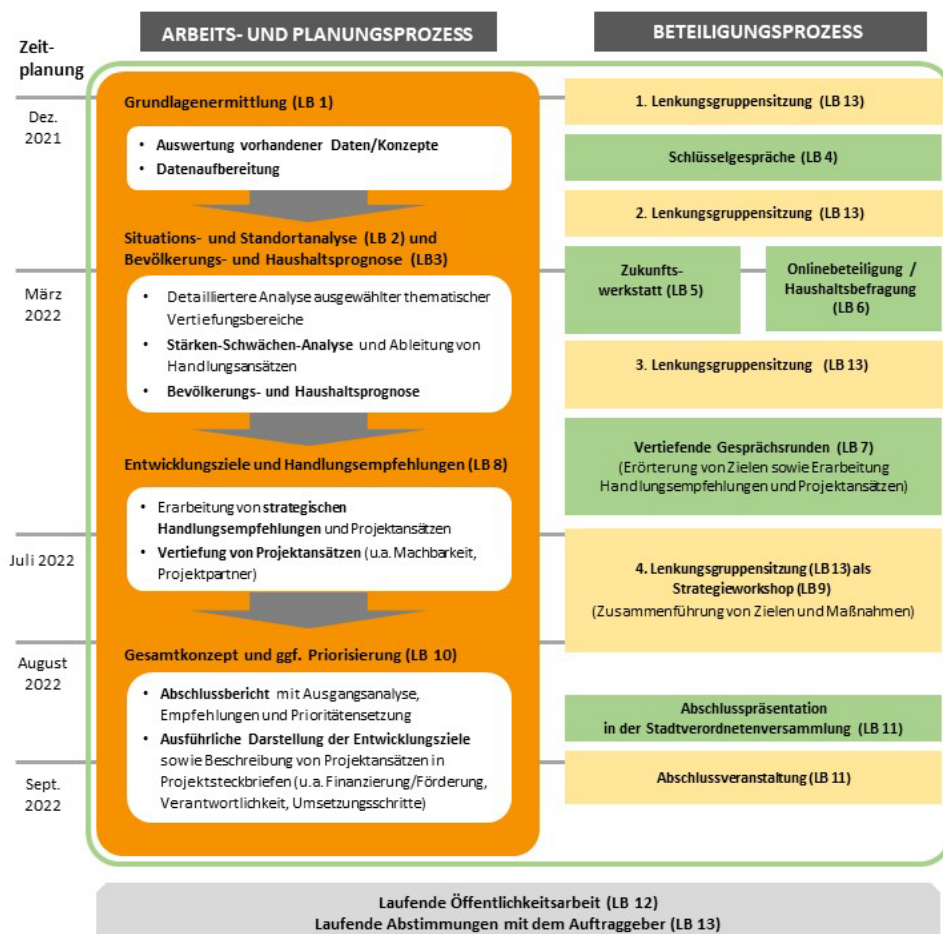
Zeitplanung

ARBEITS- UND PLANUNGSPROZESS

BETEILIGUNGSPROZESS

Dez. 2021

März 2022

Juli 2022

August 2022

Sept. 2022

Grundlagenermittlung (LB 1)

• Auswertung vorhandener Daten/Konzepte
• Datenaufbereitung

Situations- und Standortanalyse (LB 2) und Bevölkerungs- und Haushaltsprognose (LB3)

• Detailliertere Analyse ausgewählter thematischer Vertiefungsbereiche
• Stärken-Schwächen-Analyse und Ableitung von Handlungsansätzen
• Bevölkerungs- und Haushaltsprognose

Entwicklungsziele und Handlungsempfehlungen (LB 8)

• Erarbeitung von strategischen Handlungsempfehlungen und Projektansätzen
• Vertiefung von Projektansätzen (u.a. Machbarkeit, Projektpartner)

Gesamtkonzept und ggf. Priorisierung (LB 10)

• Abschlussbericht mit Ausgangsanalyse, Empfehlungen und Prioritätensetzung
• Ausführliche Darstellung der Entwicklungsziele sowie Beschreibung von Projektansätzen in Projektsteckbriefen (u.a. Finanzierung/Förderung, Verantwortlichkeit, Umsetzungsschritte)

1. Lenkungsgruppensitzung (LB 13)

Schlüsselgespräche (LB 4)

2. Lenkungsgruppensitzung (LB 13)

Zukunftswerkstatt (LB 5)

Onlinebeteiligung / Haushaltsbefragung (LB 6)

3. Lenkungsgruppensitzung (LB 13)

Vertiefende Gesprächsrunden (LB 7)
(Erörterung von Zielen sowie Erarbeitung Handlungsempfehlungen und Projektansätzen)

4. Lenkungsgruppensitzung (LB 13) als Strategieworkshop (LB 9)
(Zusammenführung von Zielen und Maßnahmen)

Abschlusspräsentation in der Stadtverordnetenversammlung (LB 11)

Abschlussveranstaltung (LB 11)

Laufende Öffentlichkeitsarbeit (LB 12)
Laufende Abstimmungen mit dem Auftraggeber (LB 13)